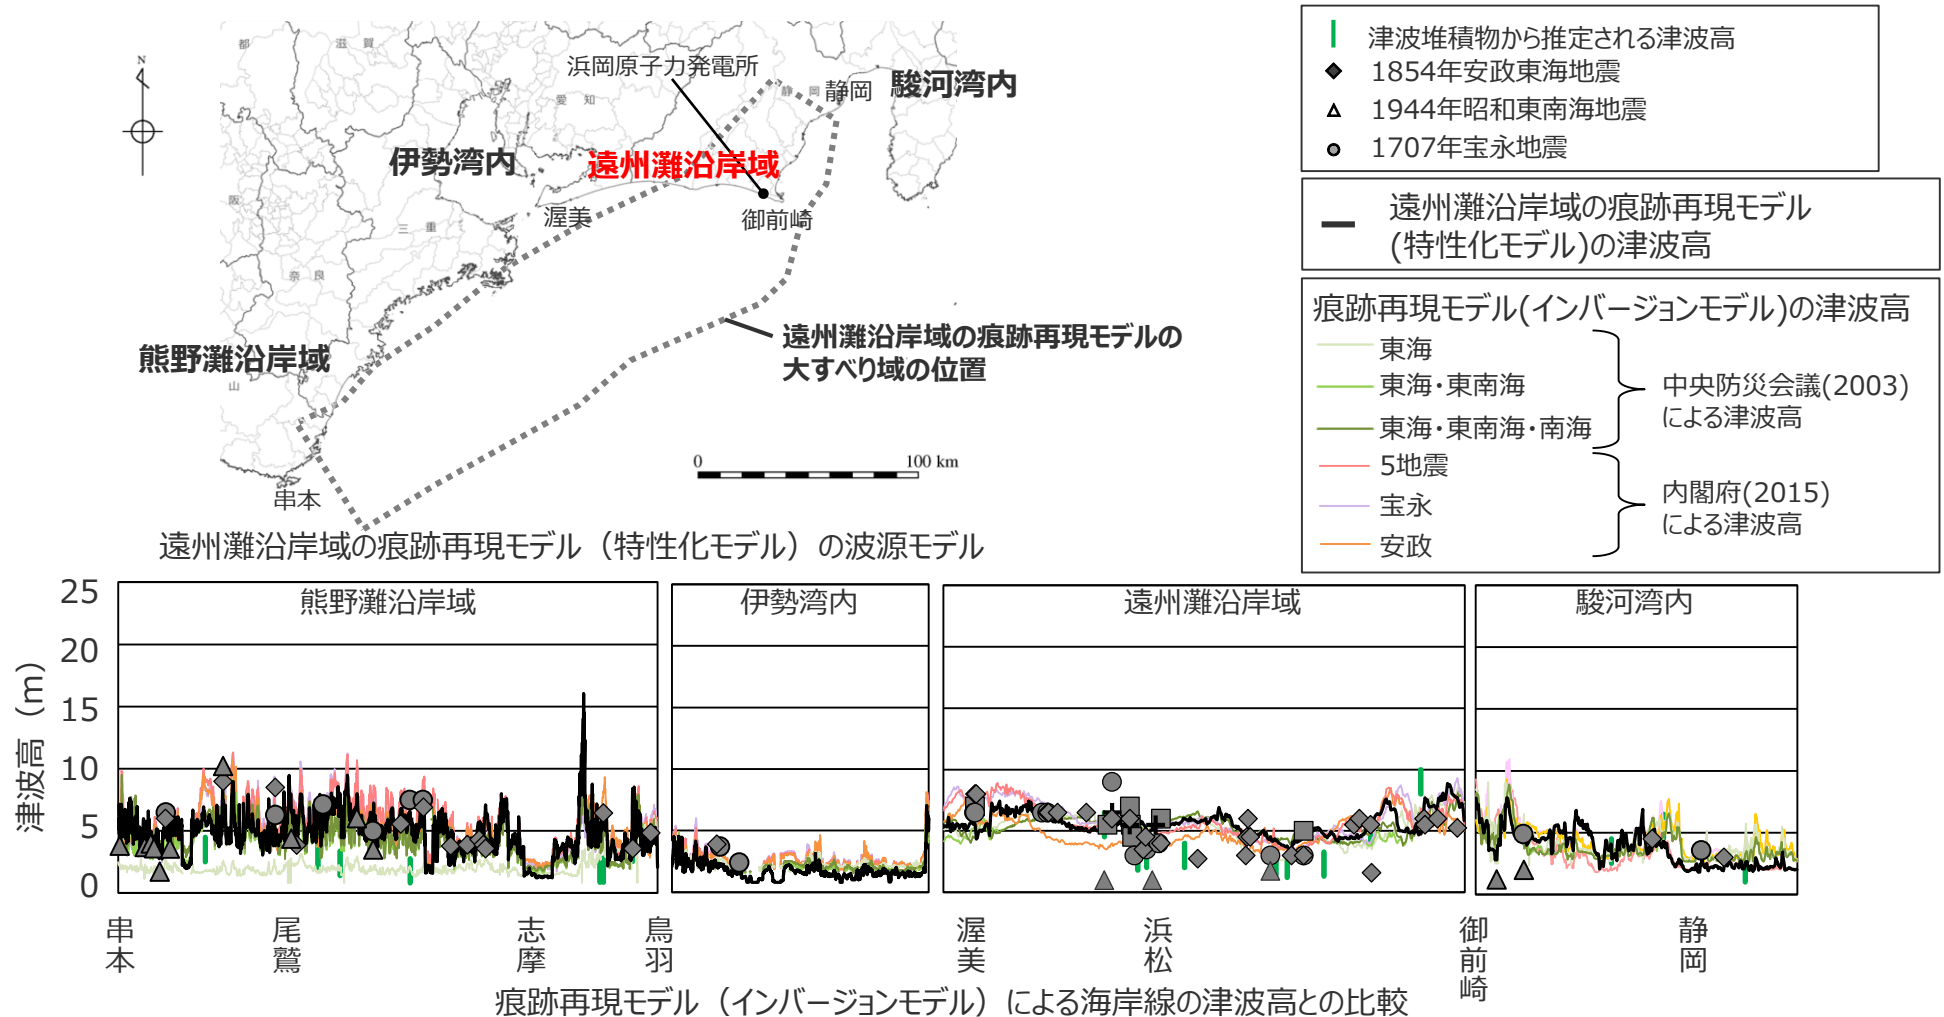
浜岡原子力発電所
静岡
駿河湾内
伊勢湾内
遠州灘沿岸域
渥美
御前崎
遠州灘沿岸域の痕跡再現モデルの大すべり域の位置
熊野灘沿岸域
串本
0
100 km
遠州灘沿岸域の痕跡再現モデル（特性化モデル）の波源モデル

津波堆積物から推定される津波高
1854年安政東海地震
1944年昭和東南海地震
1707年宝永地震

遠州灘沿岸域の痕跡再現モデル(特性化モデル)の津波高

痕跡再現モデル(インバージョンモデル)の津波高
東海
東海・東南海
東海・東南海・南海
中央防災会議(2003)による津波高
5地震
宝永
安政
内閣府(2015)による津波高

津波高 (m)
25
20
15
10
5
0
熊野灘沿岸域
伊勢湾内
遠州灘沿岸域
駿河湾内
串本
尾鷲
志摩
鳥羽
渥美
浜松
御前崎
静岡
痕跡再現モデル（インバージョンモデル）による海岸線の津波高との比較